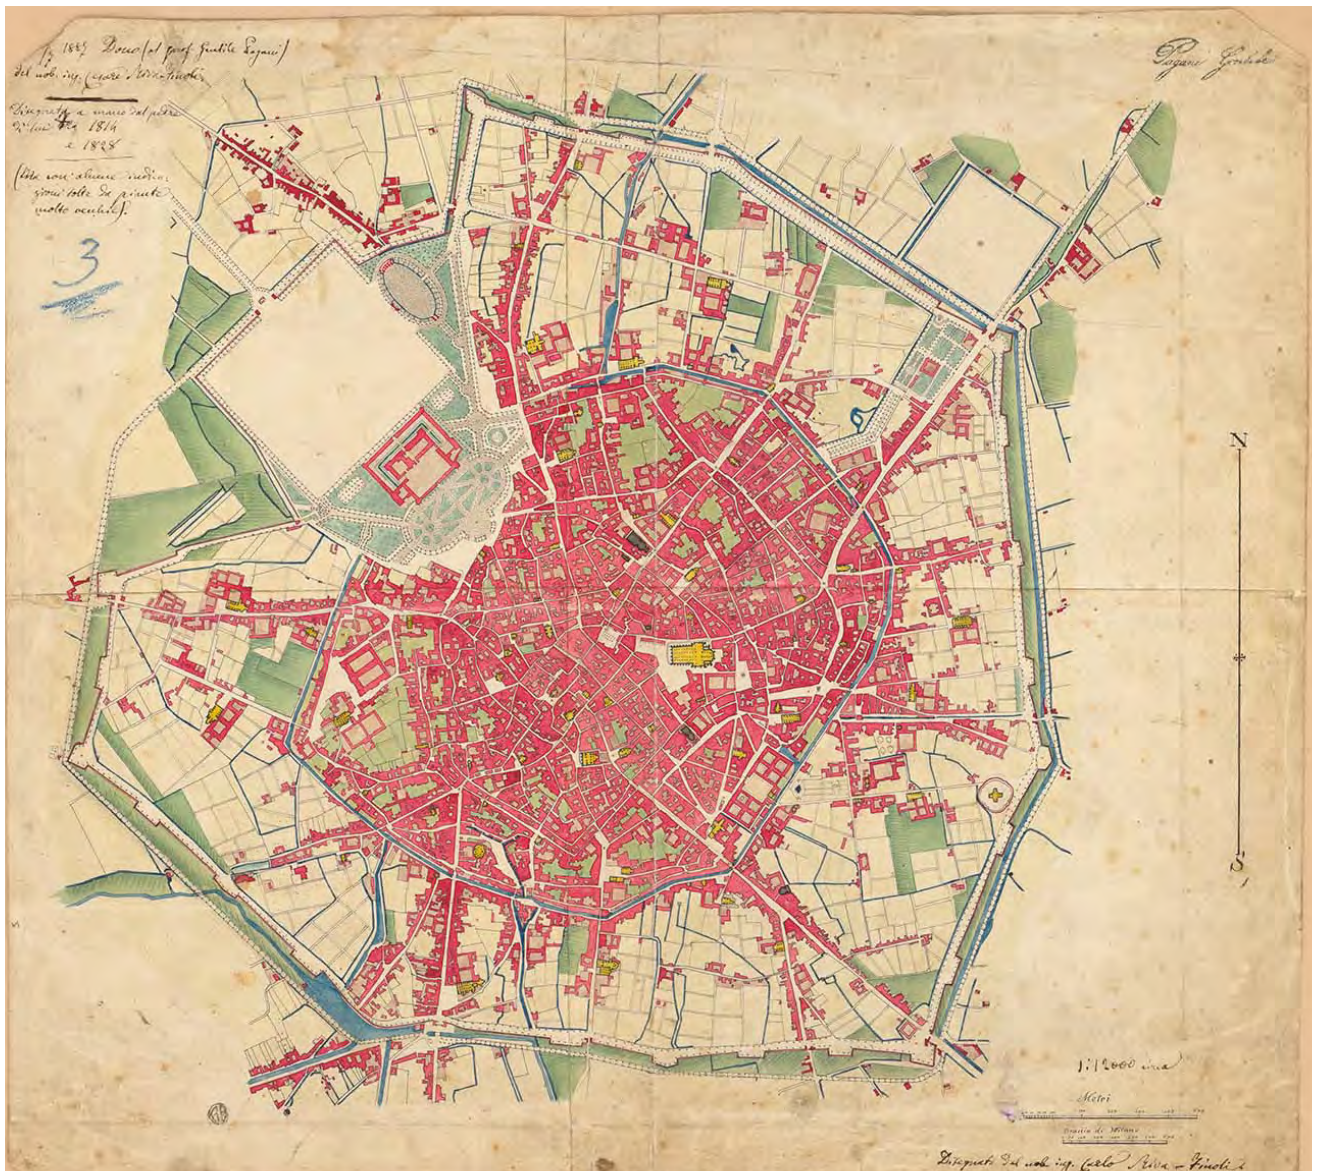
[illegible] 1887 Dono del prof. Gentile Pagani
del nob. ing. Cesare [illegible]

Disegnata a mano dal padre di lui fra 1814 e 1828

(fatta con alcune modificazioni tolte da piante molto vecchie).

3

Pagani Gentile

N

S

1:12000 circa

Metri

Braccia di Milano

Disegnato dal nob. ing. Carlo Riva e Finoli